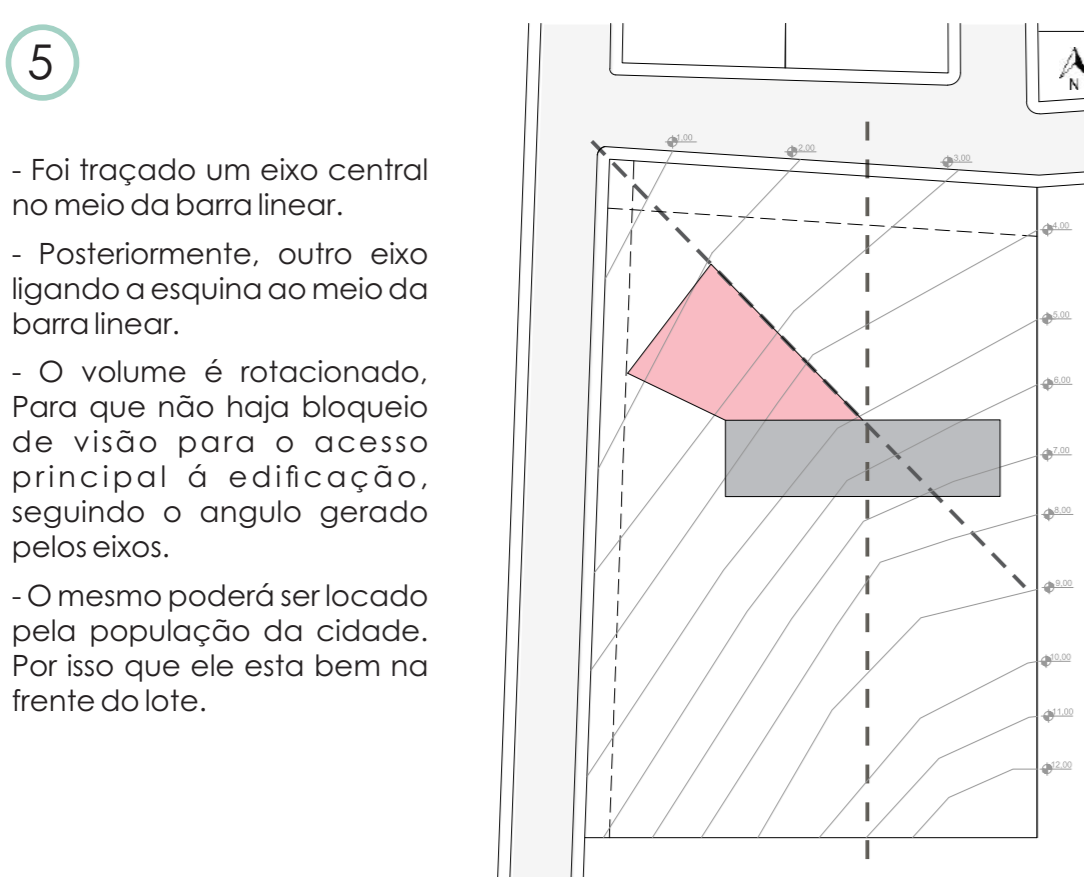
5

- Foi traçado um eixo central no meio da barra linear.

- Posteriormente, outro eixo ligando a esquina ao meio da barra linear.

- O volume é rotacionado, Para que não haja bloqueio de visão para o acesso principal á edificação, seguindo o angulo gerado pelos eixos.

- O mesmo poderá ser locado pela população da cidade. Por isso que ele esta bem na frente do lote.

N

1.00
2.00
3.00
4.00
5.00
6.00
7.00
8.00
9.00
10.00
11.00
12.00